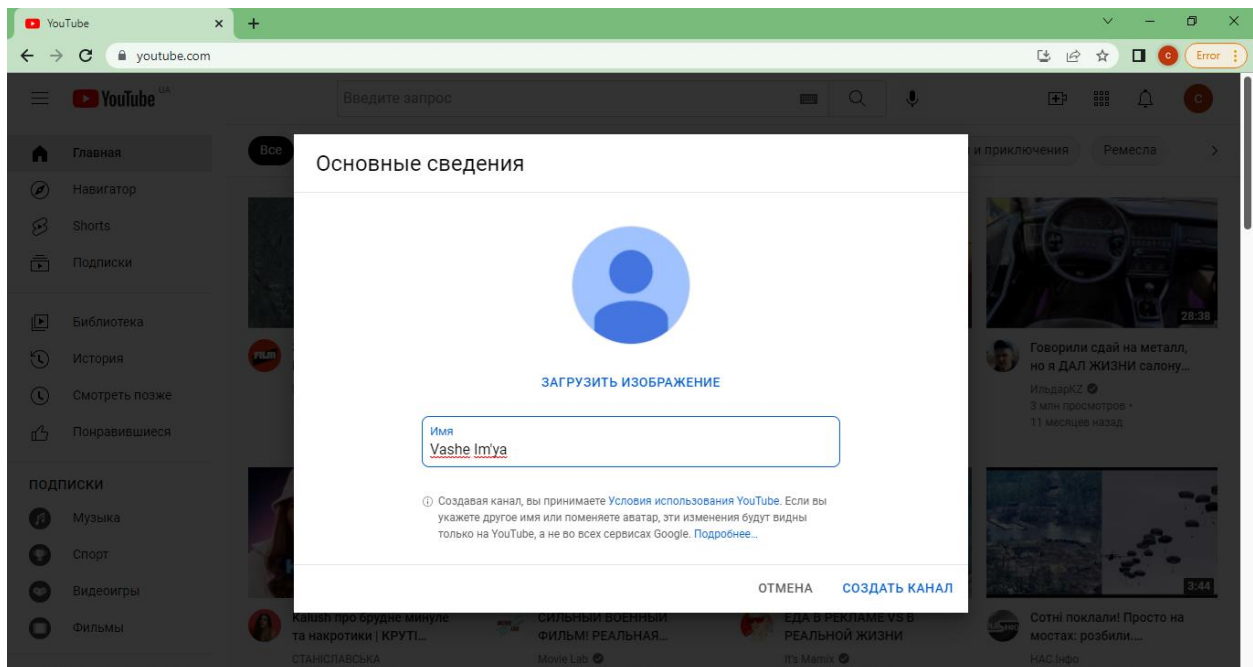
YouTube
youtube.com
Error
YouTube UA
Введите запрос
Главная
Навигатор
Shorts
Подписки
Библиотека
История
Смотреть позже
Понравившиеся
ПОДПИСКИ
Музыка
Спорт
Видеоигры
Фильмы
Все
и приключения
Ремесла
Основные сведения
ЗАГРУЗИТЬ ИЗОБРАЖЕНИЕ
Имя
Vashe Im'ya
Создавая канал, вы принимаете Условия использования YouTube. Если вы укажете другое имя или поменяете аватар, эти изменения будут видны только на YouTube, а не во всех сервисах Google. Подробнее...
ОТМЕНА
СОЗДАТЬ КАНАЛ
28:38
Говорили сдай на металл, но я ДАЛ ЖИЗНИ салону...
ИльдарKZ
3 млн просмотров •
11 месяцев назад
3:44
Kalush про брудне минуле та наркотики | КРУТІ...
СТАНІСЛАВСЬКА
СИЛЬНЫЙ ВОЕННЫЙ ФИЛЬМ! РЕАЛЬНАЯ...
Movie Lab
ЕДА В РЕКЛАМЕ VS В РЕАЛЬНОЙ ЖИЗНИ
It's Marnix
Сотні поклали! Просто на мостах: розбили...
НАС Інфо